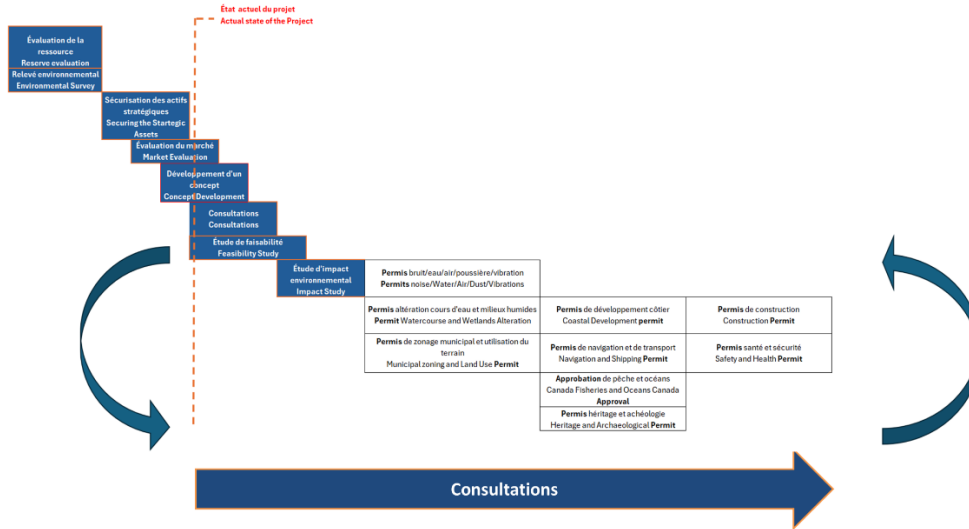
État actuel du projet
Actual state of the Project

Évaluation de la ressource
Reserve evaluation

Relevé environnemental
Environmental Survey

Sécurisation des actifs stratégiques
Securing the Startegic Assets

Évaluation du marché
Market Evaluation

Développement d'un concept
Concept Development

Consultations
Consultations

Étude de faisabilité
Feasibility Study

Étude d'impact environnemental
Impact Study

Permis bruit/eau/air/poussière/vibration
Permits noise/Water/Air/Dust/Vibrations

Permis altération cours d'eau et milieux humides
Permit Watercourse and Wetlands Alteration

Permis de développement côtier
Coastal Development permit

Permis de construction
Construction Permit

Permis de zonage municipal et utilisation du terrain
Municipal zoning and Land Use Permit

Permis de navigation et de transport
Navigation and Shipping Permit

Permis santé et sécurité
Safety and Health Permit

Approbation de pêche et océans
Canada Fisheries and Oceans Canada Approval

Permis héritage et achéologie
Heritage and Archaeological Permit

Consultations